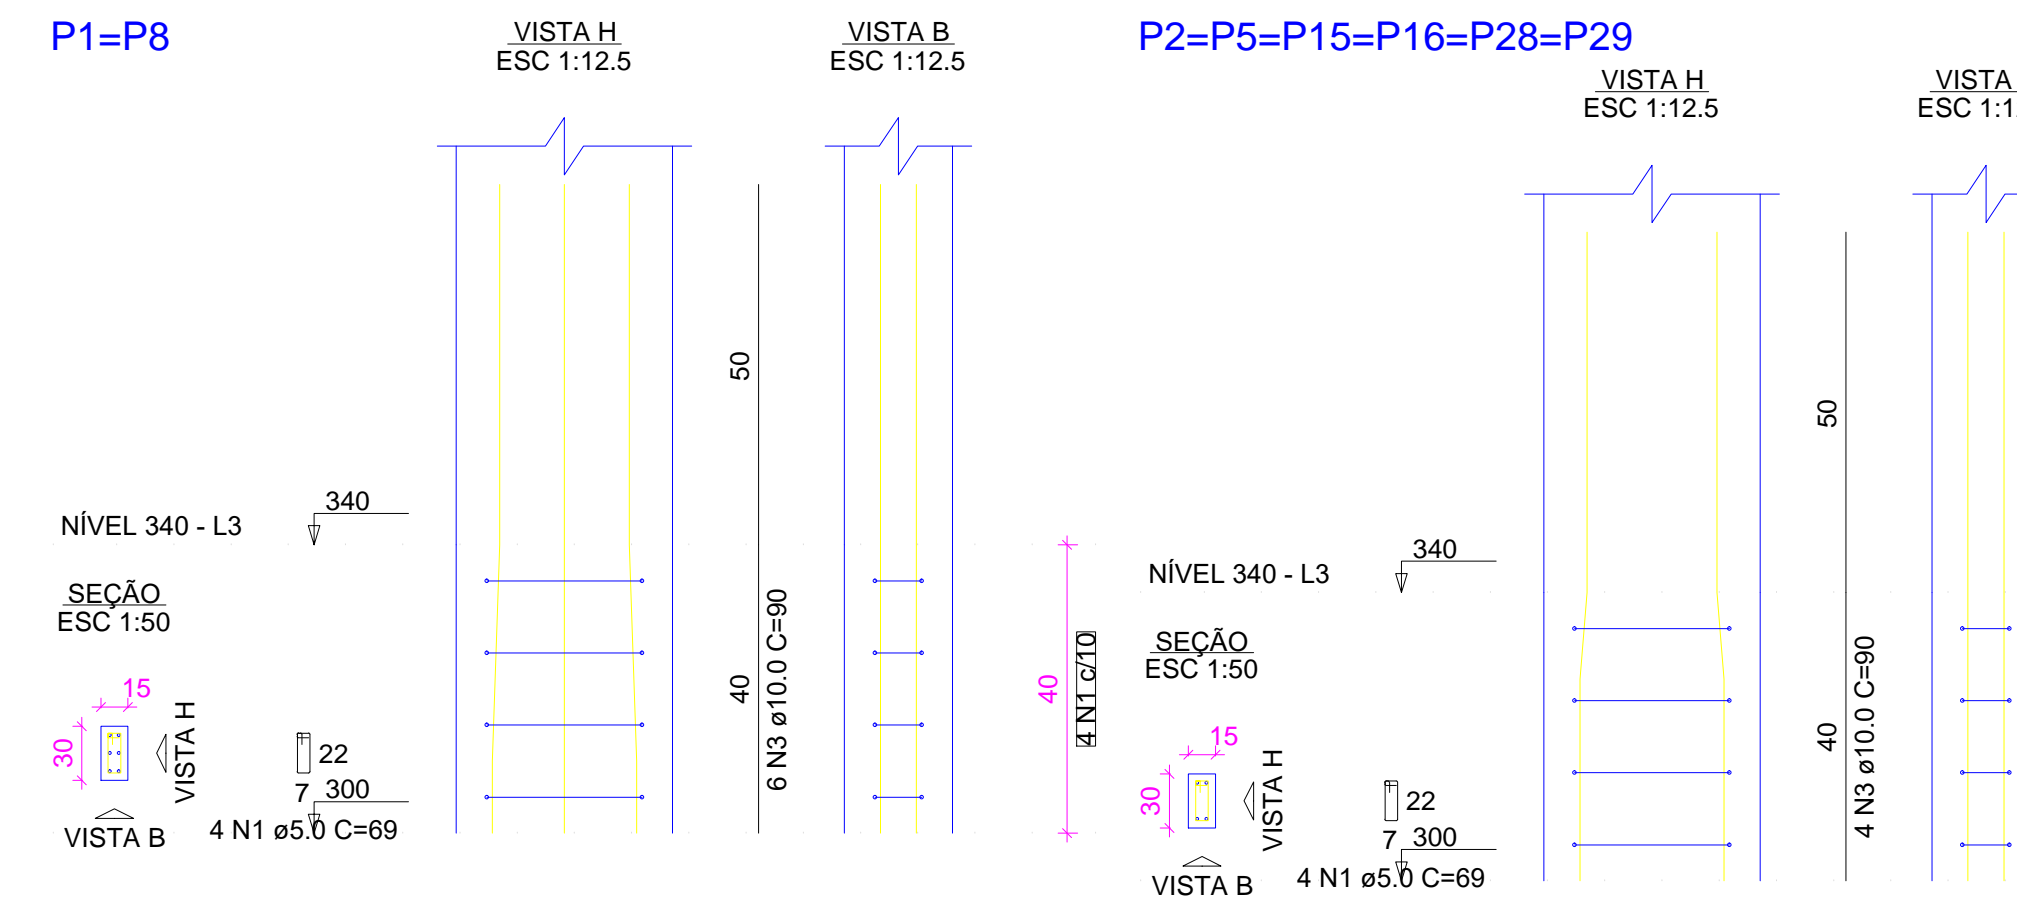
P1=P8

VISTA H
ESC 1:12.5

VISTA B
ESC 1:12.5

P2=P5=P15=P16=P28=P29

VISTA H
ESC 1:12.5

VISTA
ESC 1:1

50

6 N3 ø10.0 C=90

40

NÍVEL 340 - L3

340

SEÇÃO
ESC 1:50

15
30
VISTA H
VISTA B

22
7 300
4 N1 ø5.0 C=69

40
4 N1 c/10

NÍVEL 340 - L3

340

SEÇÃO
ESC 1:50

15
30
VISTA H
VISTA B

22
7 300
4 N1 ø5.0 C=69

50

4 N3 ø10.0 C=90

40